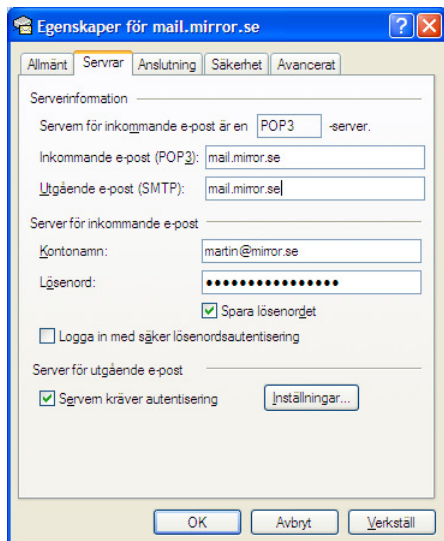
Egenskaper för mail.mirror.se

Allmänt | Servrar | Anslutning | Säkerhet | Avancerat

Serverinformation

Servern för inkommande e-post är en POP3 -server.

Inkommande e-post (POP3): mail.mirror.se

Utgående e-post (SMTP): mail.mirror.se

Server för inkommande e-post

Kontonamn: martin@mirror.se

Lösenord: ••••••••••••••••

Spara lösenordet

Logga in med säker lösenordsautentisering

Server för utgående e-post

Servern kräver autentisering

Inställningar...

OK | Avbryt | Verkställ